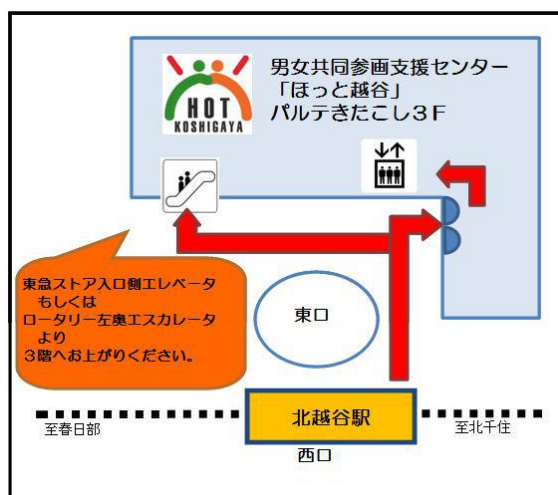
HOT
KOSHIGAYA

男女共同参画支援センター
「ほっと越谷」
パルテきたこし３Ｆ

東急ストア入口側エレベータ
もしくは
ロータリー左奥エスカレータ
より
３階へお上がりください。

東口

北越谷駅

至春日部

至北千住

西口